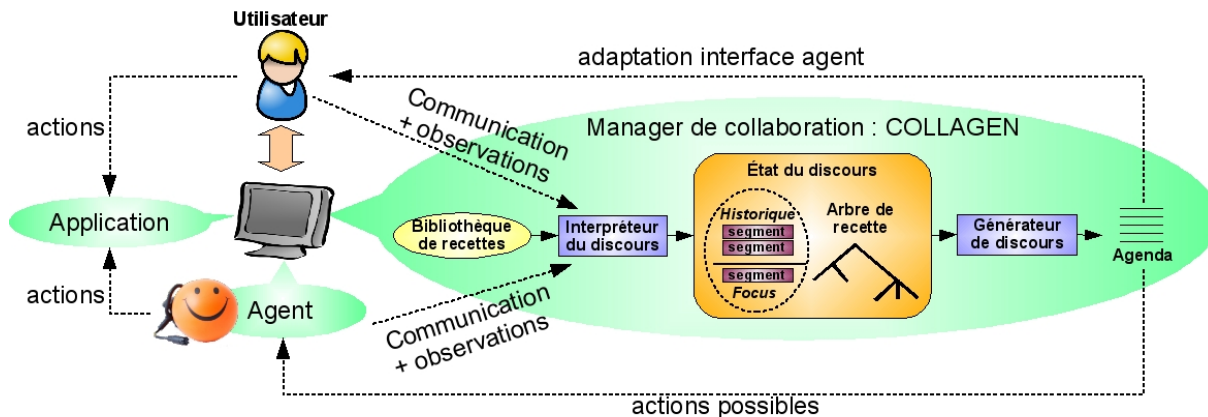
Utilisateur

adaptation interface agent

actions

Communication + observations

Manager de collaboration : COLLAGEN

État du discours

Application

Bibliothèque de recettes

Interpréteur du discours

Historique

segment

segment

segment

Focus

Arbre de recette

Générateur de discours

Agenda

actions

Agent

Communication + observations

actions possibles